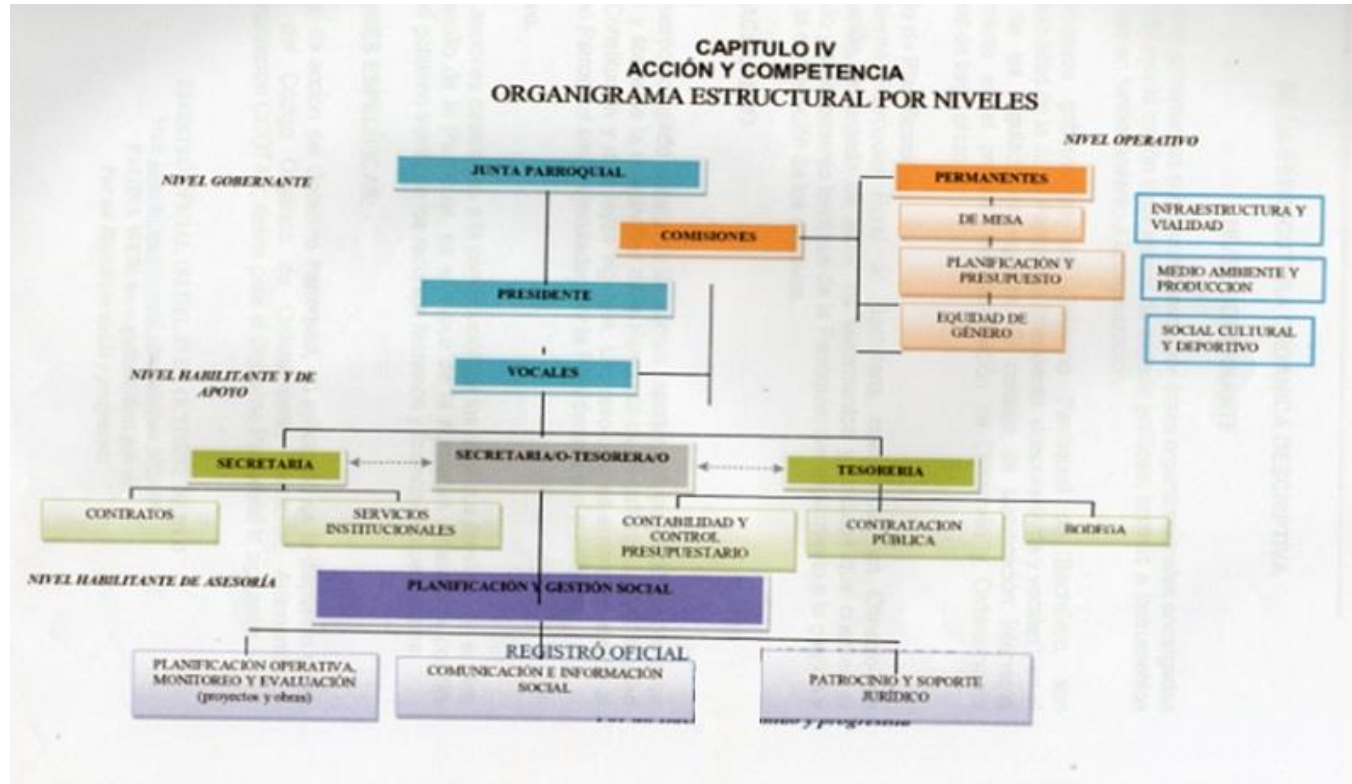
CAPITULO IV
ACCIÓN Y COMPETENCIA
ORGANIGRAMA ESTRUCTURAL POR NIVELES

NIVEL OPERATIVO

NIVEL GOBERNANTE

JUNTA PARROQUIAL

PERMANENTES

COMISIONES

DE MESA

PLANIFICACIÓN Y PRESUPUESTO

EQUIDAD DE GÉNERO

INFRAESTRUCTURA Y VIALIDAD

MEDIO AMBIENTE Y PRODUCCION

SOCIAL CULTURAL Y DEPORTIVO

PRESIDENTE

NIVEL HABILITANTE Y DE APOYO

VOCALES

SECRETARIA

SECRETARIA/O-TESORERA/O

TESORERIA

CONTRATOS

SERVICIOS INSTITUCIONALES

CONTABILIDAD Y CONTROL PRESUPUESTARIO

CONTRATACION PÚBLICA

BODEGA

NIVEL HABILITANTE DE ASESORÍA

PLANIFICACIÓN Y GESTIÓN SOCIAL

REGISTRÓ OFICIAL

PLANIFICACION OPERATIVA, MONITOREO Y EVALUACIÓN (proyectos y obras)

COMUNICACIÓN E INFORMACIÓN SOCIAL

PATROCINIO Y SOPORTE JURÍDICO

Por un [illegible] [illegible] y progresista